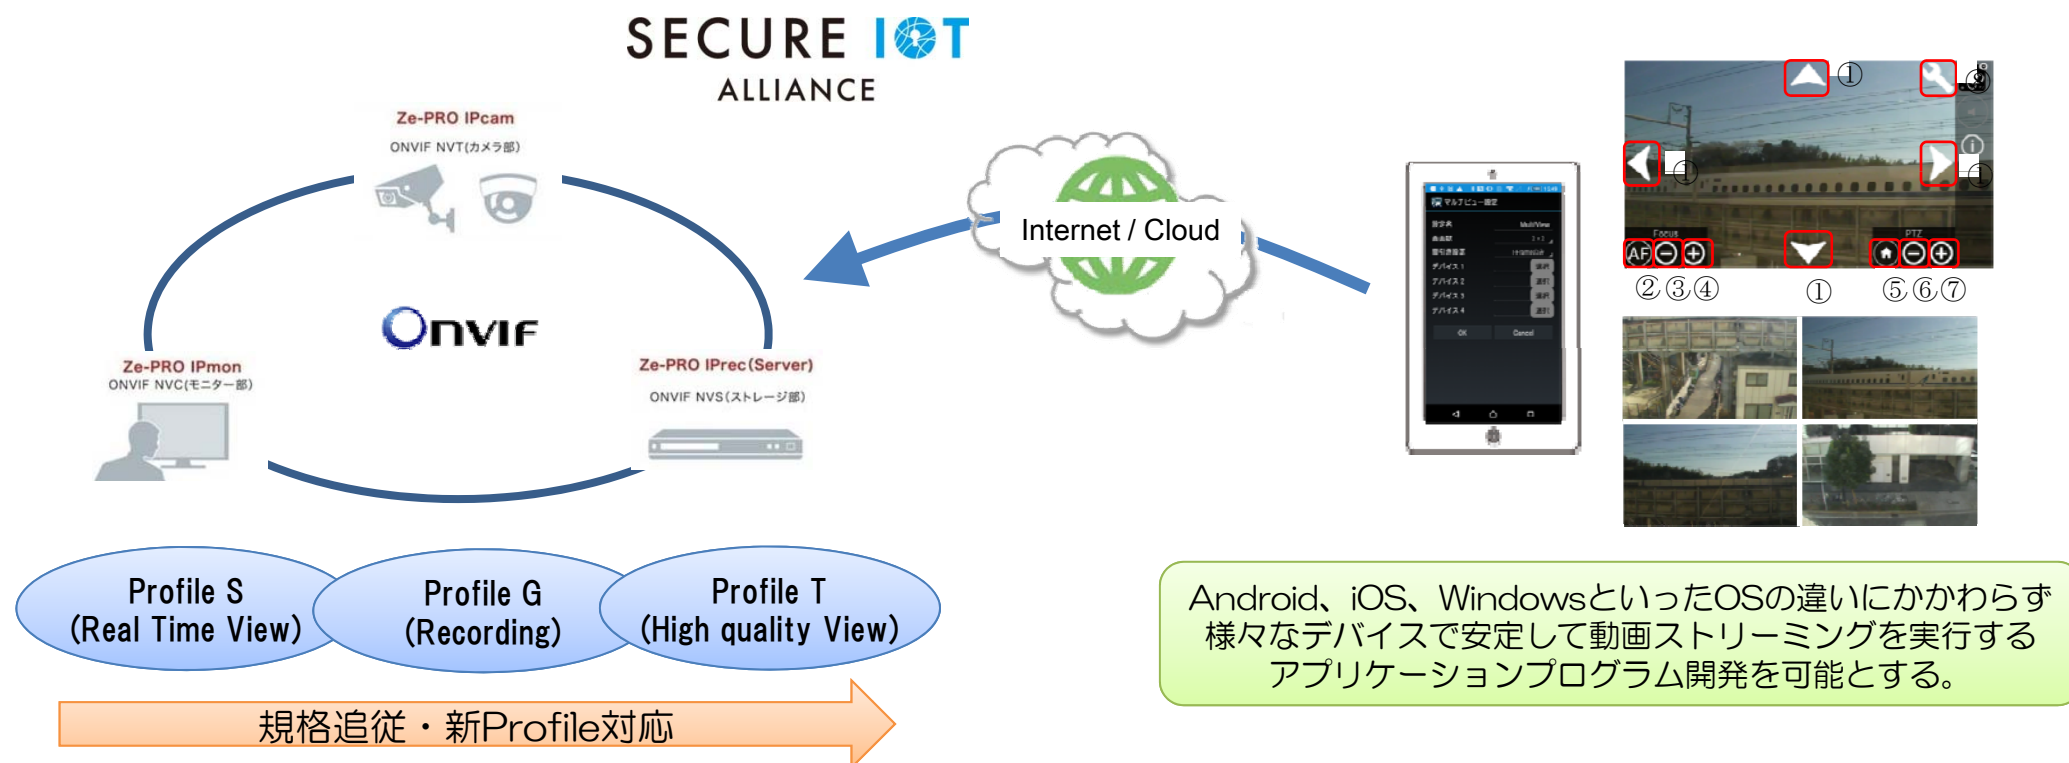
SECURE IOT
ALLIANCE

Ze-PRO IPcam
ONVIF NVT(カメラ部)

ONVIF

Ze-PRO IPmon
ONVIF NVC(モニター部)

Ze-PRO IPrec(Server)
ONVIF NVS(ストレージ部)

Internet / Cloud

①
⑨
①
①
Focus
AF
PTZ
①
②③④
①
⑤⑥⑦

Profile S
(Real Time View)

Profile G
(Recording)

Profile T
(High quality View)

規格追従・新Profile対応

Android、iOS、WindowsといったOSの違いにかかわらず様々なデバイスで安定して動画ストリーミングを実行するアプリケーションプログラム開発を可能とする。